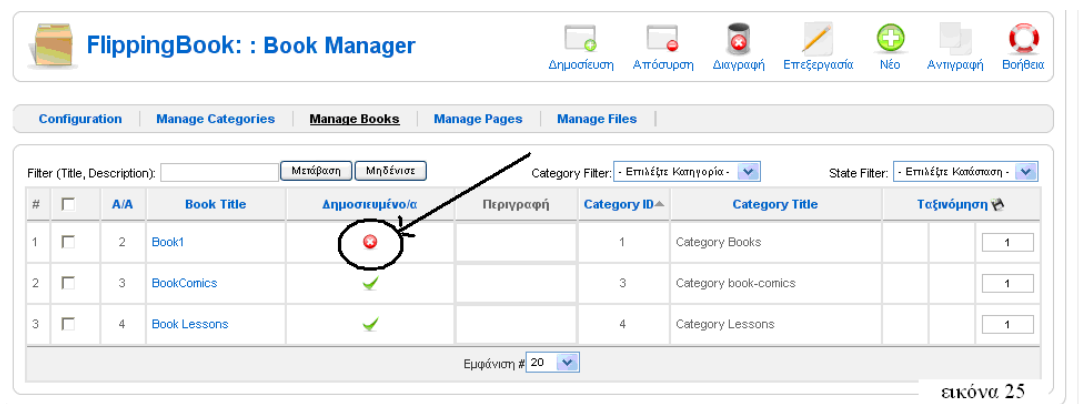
FlippingBook: : Book Manager

Δημοσίευση Απόσυρση Διαγραφή Επεξεργασία Νέο Αντιγραφή Βοήθεια

Configuration | Manage Categories | Manage Books | Manage Pages | Manage Files

Filter (Title, Description): Μετάβαση Μηδένισε

Category Filter: - Επιλέξτε Κατηγορία -

State Filter: - Επιλέξτε Κατάσταση -

| # | | A/A | Book Title | Δημοσιευμένο/α | Περιγραφή | Category ID | Category Title | Ταξινόμηση |
|---|---|---|---|---|---|---|---|---|
| 1 | | 2 | Book1 | | | 1 | Category Books | 1 |
| 2 | | 3 | BookComics | | | 3 | Category book-comics | 1 |
| 3 | | 4 | Book Lessons | | | 4 | Category Lessons | 1 |

Εμφάνιση # 20

εικόνα 25